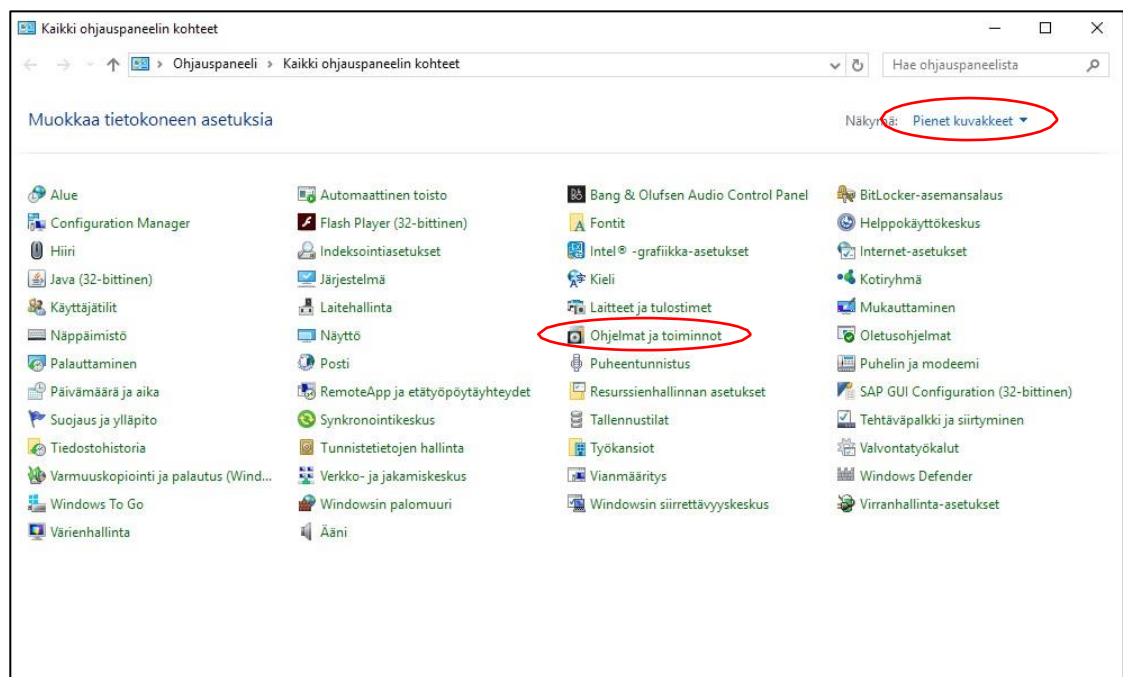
Kaikki ohjauspaneelin kohteet

Ohjauspaneeli › Kaikki ohjauspaneelin kohteet

Hae ohjauspaneelista

Muokkaa tietokoneen asetuksia

Näkymä: Pienet kuvakkeet

Alue
Configuration Manager
Hiiri
Java (32-bittinen)
Käyttäjätilit
Näppäimistö
Palauttaminen
Päivämäärä ja aika
Suojaus ja ylläpito
Tiedostohistoria
Varmuuskopiointi ja palautus (Wind...
Windows To Go
Värienhallinta

Automaattinen toisto
Flash Player (32-bittinen)
Indeksointiasetukset
Järjestelmä
Laitehallinta
Näyttö
Posti
RemoteApp ja etätyöpöytäyhteydet
Synkronointikeskus
Tunnistetietojen hallinta
Verkko- ja jakamiskeskus
Windowsin palomuuri
Ääni

Bang & Olufsen Audio Control Panel
Fontit
Intel® -grafiikka-asetukset
Kieli
Laitteet ja tulostimet
Ohjelmat ja toiminnot
Puheentunnistus
Resurssienhallinnan asetukset
Tallennustilat
Työkansiot
Vianmääritys
Windowsin siirrettävyyskeskus

BitLocker-asemansalaus
Helppokäyttökeskus
Internet-asetukset
Kotiryhmä
Mukauttaminen
Oletusohjelmat
Puhelin ja modeemi
SAP GUI Configuration (32-bittinen)
Tehtäväpalkki ja siirtyminen
Valvontatyökalut
Windows Defender
Virranhallinta-asetukset